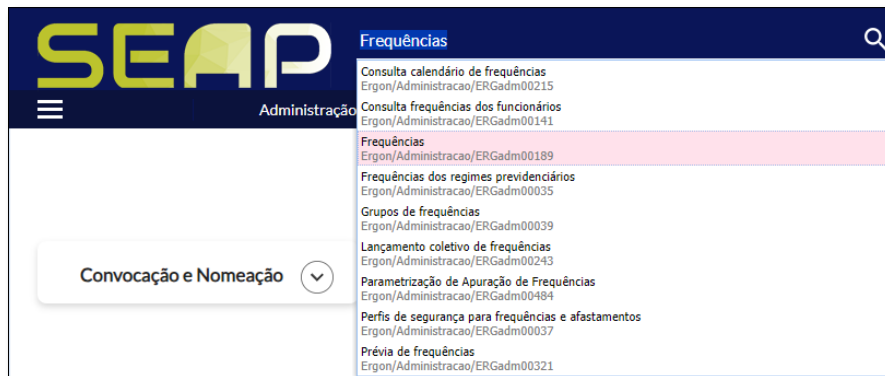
SEAP

Frequências

Administração

Consulta calendário de frequências
Ergon/Administracao/ERGadm00215

Consulta frequências dos funcionários
Ergon/Administracao/ERGadm00141

Frequências
Ergon/Administracao/ERGadm00189

Frequências dos regimes previdenciários
Ergon/Administracao/ERGadm00035

Grupos de frequências
Ergon/Administracao/ERGadm00039

Lançamento coletivo de frequências
Ergon/Administracao/ERGadm00243

Parametrização de Apuração de Frequências
Ergon/Administracao/ERGadm00484

Perfis de segurança para frequências e afastamentos
Ergon/Administracao/ERGadm00037

Prévia de frequências
Ergon/Administracao/ERGadm00321

Convocação e Nomeação